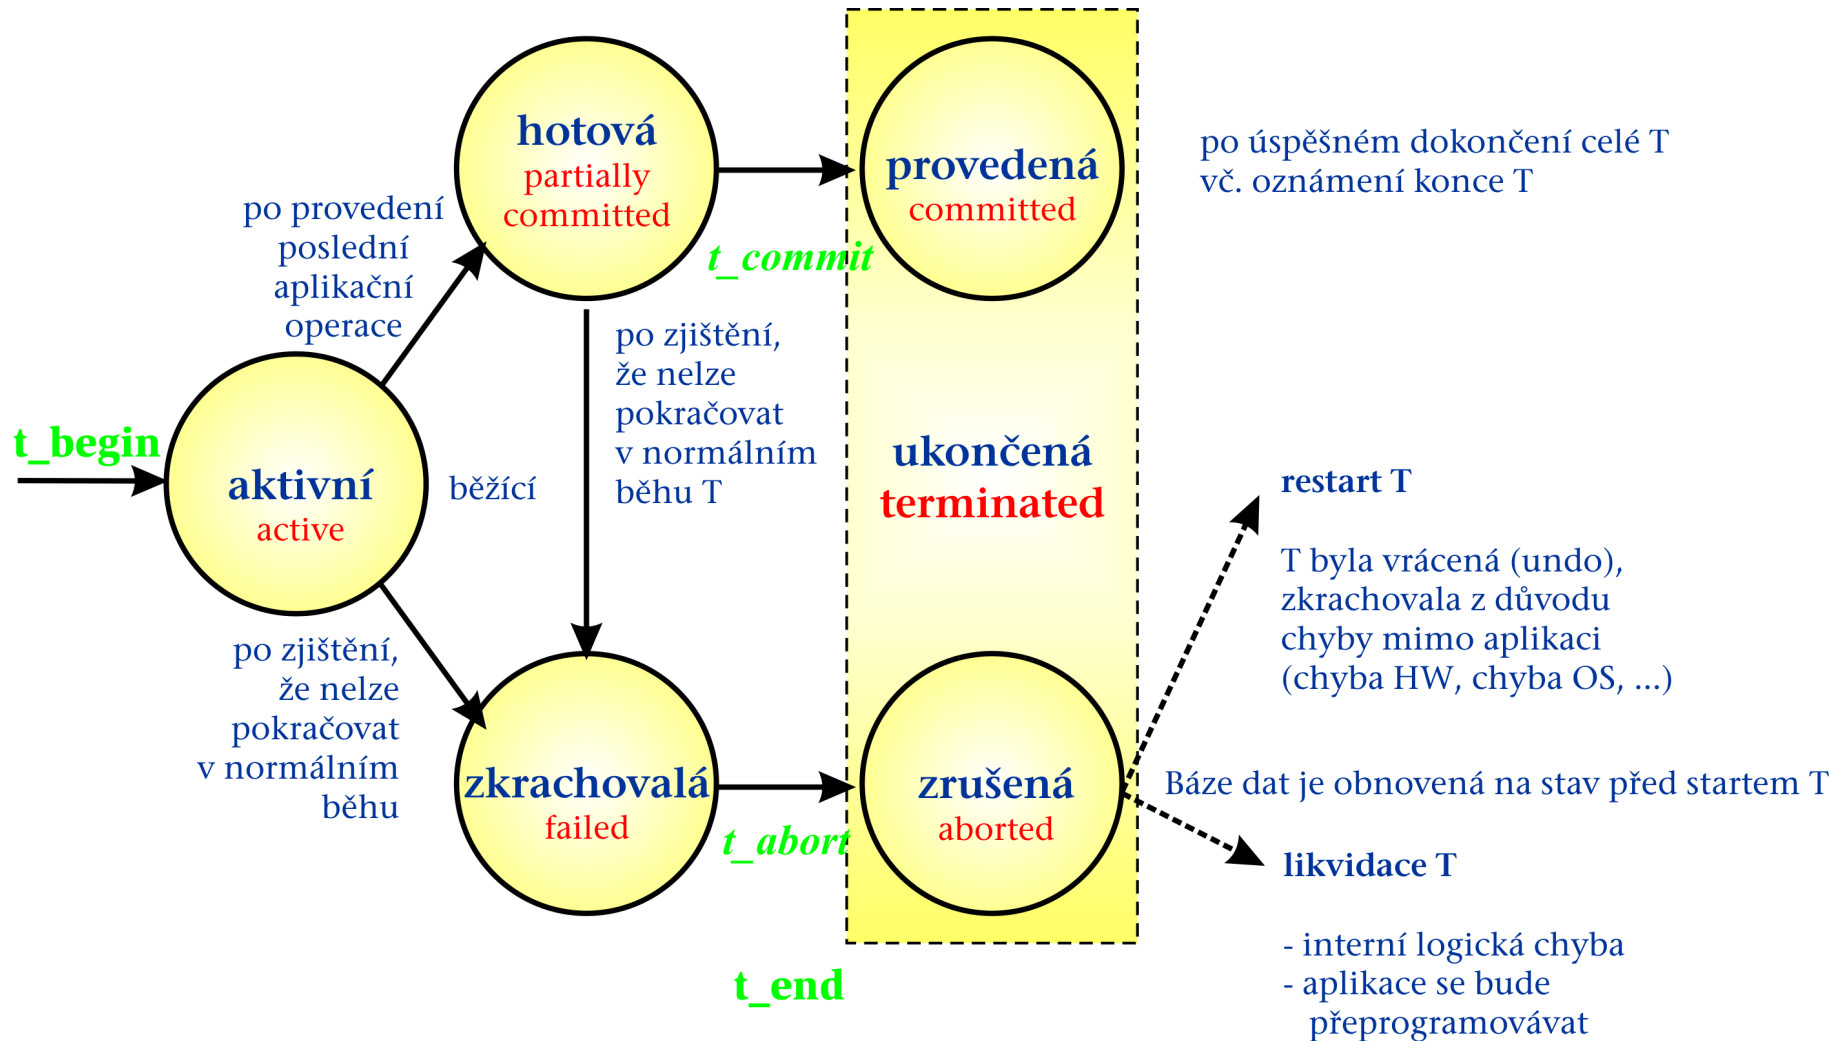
hotová
partially committed

provedená
committed

po úspěšném dokončení celé T vč. oznámení konce T

po provedení poslední aplikační operace

t_commit

po zjištění, že nelze pokračovat v normálním běhu T

t_begin

aktivní
active

běžící

ukončená
terminated

restart T

T byla vrácená (undo), zkrachovala z důvodu chyby mimo aplikaci (chyba HW, chyba OS, ...)

po zjištění, že nelze pokračovat v normálním běhu

zkrachovalá
failed

t_abort

zrušená
aborted

Báze dat je obnovená na stav před startem T

likvidace T

- interní logická chyba
- aplikace se bude přeprogramovávat

t_end